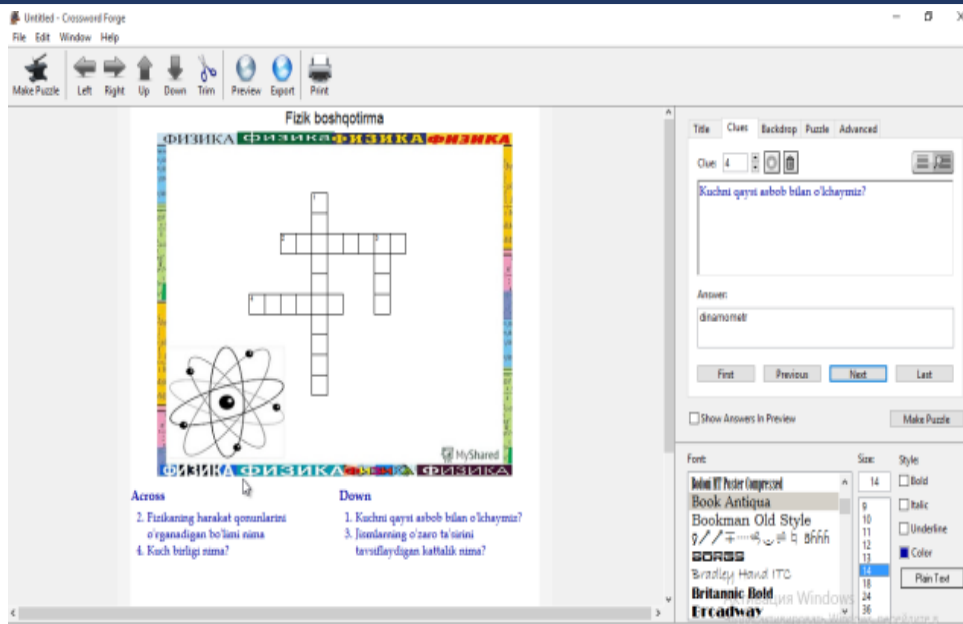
Untitled - Crossword Forge

File Edit Window Help

Make Puzzle Left Right Up Down Trim Preview Export Print

Fizik boshqotirma

ФИЗИКА ФИЗИКА ФИЗИКА ФИЗИКА

1

2 3

4

MyShared

ФИЗИКА ФИЗИКА ФИЗИКА ФИЗИКА

Across

2. Fizikaning harakat qonunlarini o'rganadigan bo'limi nima
4. Kuch birligi nima?

Down

1. Kuchni qaysi asbob bilan o'lchaymiz?
3. Jismlarning o'zaro ta'sirini tavsiflaydigan kattalik nima?

Title Clues Backdrop Puzzle Advanced

Clue: 4

Kuchni qaysi asbob bilan o'lchaymiz?

Answer:

dinamometr

First Previous Next Last

Show Answers In Preview

Make Puzzle

Font: Size: Style

Bodoni MT Poster Compressed
Book Antiqua
Bookman Old Style
Bradley Hand ITC
Britannic Bold
Broadway

14

9
10
11
12
13
14
18
24
36

Bold
Italic
Underline
Color

Plain Text

ция Windows